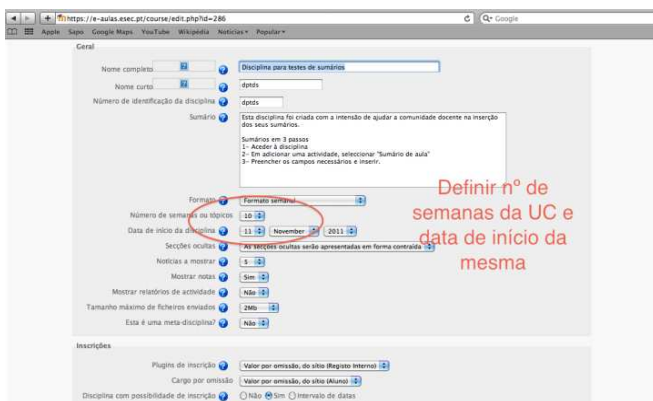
https://e-aulas.esec.pt/course/edit.php?id=286

Google

Apple Sapo Google Maps YouTube Wikipedia Notícias Popular

Geral

Nome completo

Disciplina para testes de sumários

Nome curto

dptds

Número de identificação da disciplina

dptds

Sumário

Esta disciplina foi criada com a intensão de ajudar a comunidade docente na inserção dos seus sumários.

Sumários em 3 passos
1- Aceder à disciplina
2- Em adicionar uma actividade, seleccionar "Sumário de aula"
3- Preencher os campos necessários e inserir.

Formato

Formato semanal

Número de semanas ou tópicos

10

Data de início da disciplina

11 November 2011

Secções ocultas

As secções ocultas serão apresentadas em forma contraída

Notícias a mostrar

5

Mostrar notas

Sim

Mostrar relatórios de actividade

Não

Tamanho máximo de ficheiros enviados

2Mb

Esta é uma meta-disciplina?

Não

Definir nº de semanas da UC e data de início da mesma

Inscrições

Plugins de inscrição

Valor por omissão, do sítio (Registo Interno)

Cargo por omissão

Valor por omissão, do sítio (Aluno)

Disciplina com possibilidade de inscrição

Não Sim Intervalo de datas